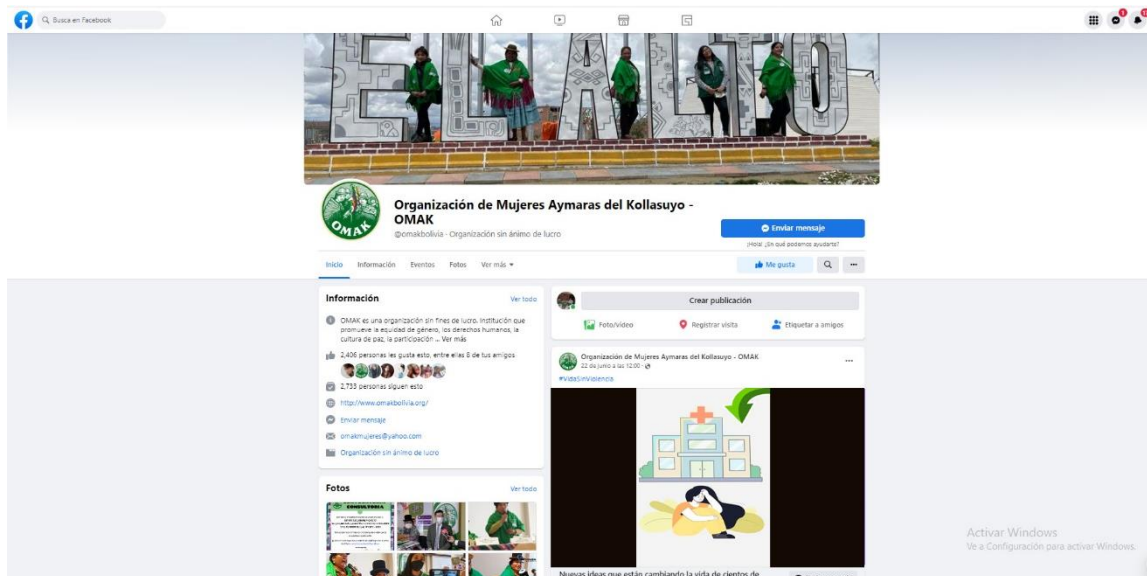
Busca en Facebook

Organización de Mujeres Aymaras del Kollasuyo - OMAK

@omakbolivia · Organización sin ánimo de lucro

Enviar mensaje

¡Hola! ¿En qué podemos ayudarte?

Inicio Información Eventos Fotos Ver más

Me gusta

Información

Ver todo

OMAK es una organización sin fines de lucro, institución que promueve la equidad de género, los derechos humanos, la cultura de paz, la participación ... Ver más

2,406 personas les gusta esto, entre ellas 8 de tus amigos

2,733 personas siguen esto

http://www.omakbolivia.org/

Enviar mensaje

omakmujeres@yahoo.com

Organización sin ánimo de lucro

Fotos

Ver todo

CONVOCATORIA

Crear publicación

Foto/video Registrar visita Etiquetar a amigos

Organización de Mujeres Aymaras del Kollasuyo - OMAK

22 de junio a las 12:00 ·

#VidaSinViolencia

Nuevas ideas que están cambiando la vida de cientos de

Activar Windows

Ve a Configuración para activar Windows.